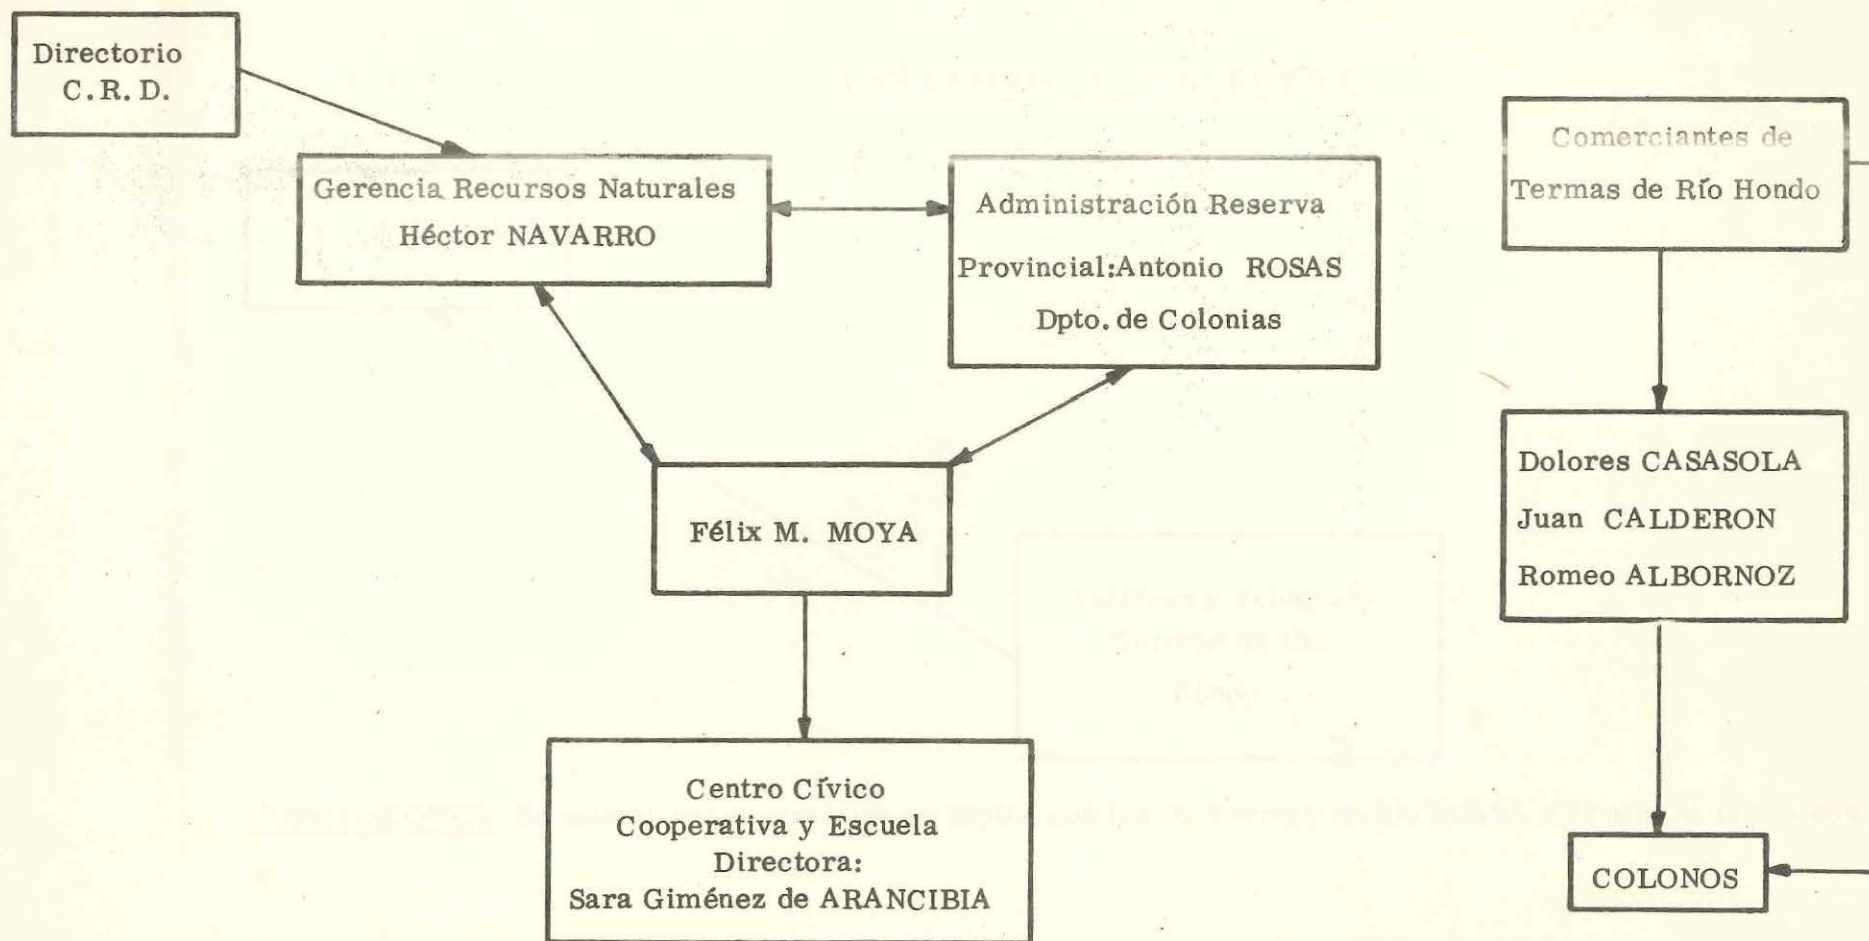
Directorio C.R.D.

Gerencia Recursos Naturales
Héctor NAVARRO

Administración Reserva
Provincial:Antonio ROSAS
Dpto. de Colonias

Comerciantes de
Termas de Río Hondo

Félix M. MOYA

Dolores CASASOLA
Juan CALDERON
Romeo ALBORNOZ

Centro Cívico
Cooperativa y Escuela
Directora:
Sara Giménez de ARANCIBIA

COLONOS